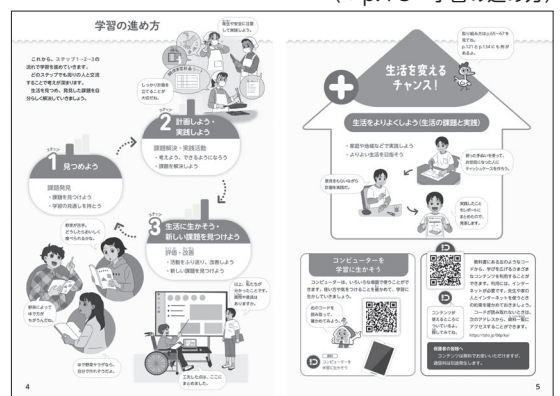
（→p.4～5 学習の進め方）

学習の進め方

これから、ステップ1→2→3の流れで学習を進めていきます。
どのステップでも周りの人と交流することで考えが深まります。
生活を見つめ、発見した課題を自分らしく解決していきましょう。

ステップ
1 見つめよう

課題発見
・課題を見つけよう
・学習の見通しを持とう

ステップ
2 計画しよう・実践しよう

課題解決・実践活動
・考えよう、できるようになろう
・課題を解決しよう

ステップ
3 生活に生かそう・新しい課題を見つけよう

評価・改善
・活動をふり返り、改善しよう
・新しい課題を見つけよう

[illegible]

しっかり計画を立てることが大切だね。

教室が苦手。どうしたらおいしく食べられるかな。

野菜によって切り方がちがうんだね。

ゆで野菜やサラダなら、自分で作れそうだね。

はい、私たちが作ったレポートです。質問や意見はありますか。

工夫した点は、ここにまとめました。

4

取り組み方はp.6からで？を見てね。
p.121 と p.134 にも例があるよ。

生活を変えるチャンス！

生活をよりよくしよう（生活の課題と実践）

・家庭や地域などで実践しよう
・よりよい生活を目指そう

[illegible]

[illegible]

家族をもっと助けることができるかな。

実践したことをレポートにまとめたので、発表します。

コンピューターを学習に生かそう

コンピューターは、いろいろな検索で参考にすることができます。疑問や学習に関わる資料をうまく活用して学習に生かしていきましょう。

他のコードを読み取って、確かめてみよう。

コンテンツが使えるところについてきましょう。

二次元コード
コンピューターを活用したよう。

教科書にあるこのようなコードから、学びを広げるさまざまなコンテンツを利用することができます。利用には、インターネットへの接続が必要です。先生や家の人とルールを確認し、安全に使いましょう。
コードが読み取れないときは、次のアドレスから、教科・書にアクセスすることができます。
https://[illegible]

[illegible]
コンテンツは無料でお使いいただけます。通信料は別途発生します。

5